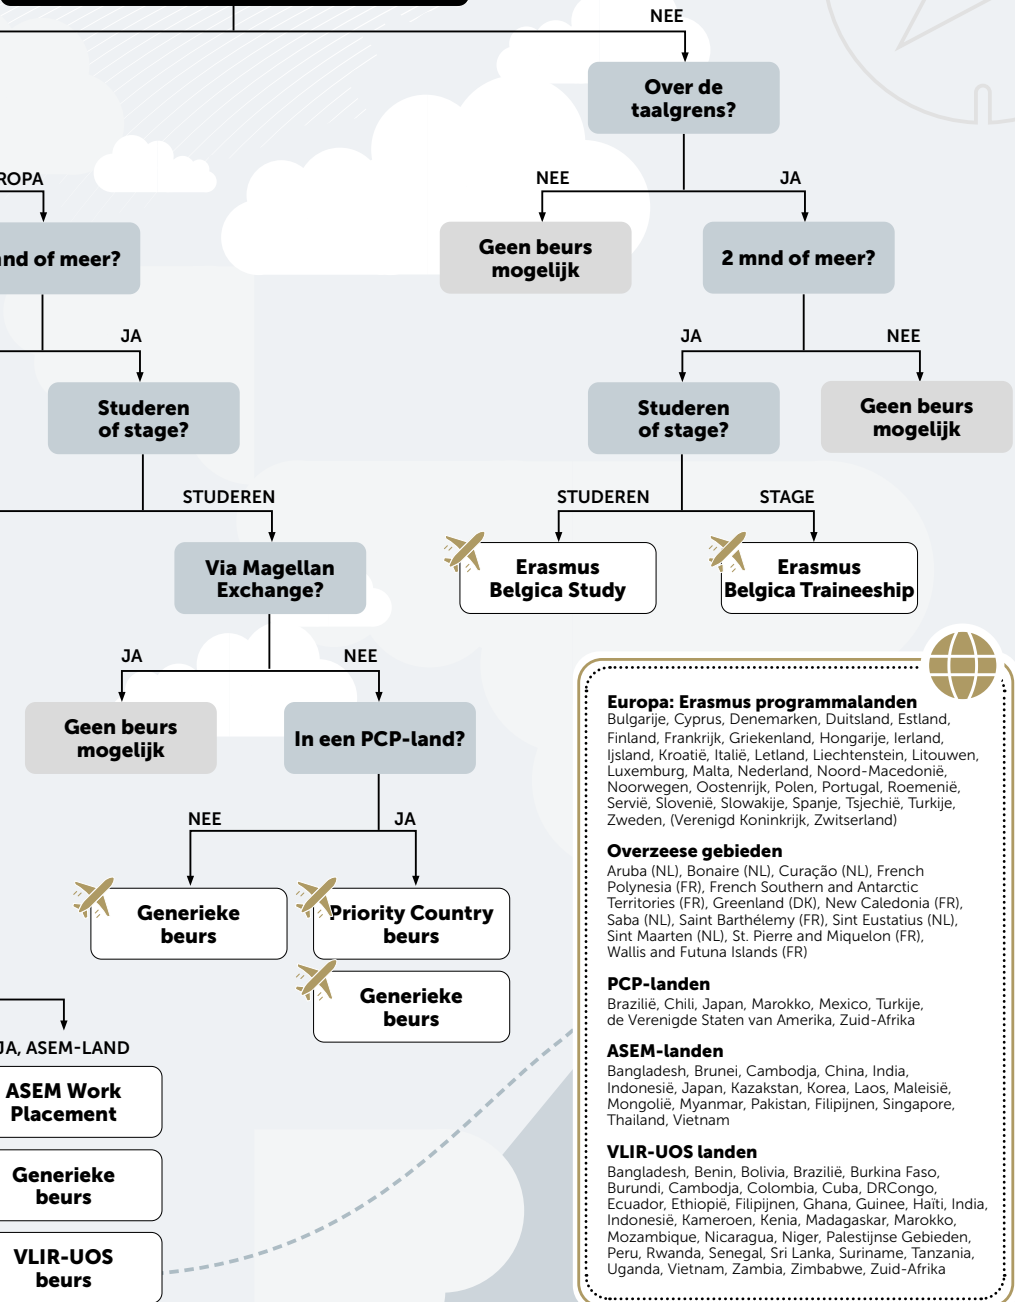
NEE

Over de taalgrens?

ROPA

NEE

JA

nd of meer?

Geen beurs mogelijk

2 mnd of meer?

JA

JA

NEE

Studeren of stage?

Studeren of stage?

Geen beurs mogelijk

STUDEREN

STUDEREN

STAGE

Via Magellan Exchange?

Erasmus Belgica Study

Erasmus Belgica Traineeship

JA

NEE

Geen beurs mogelijk

In een PCP-land?

NEE

JA

Generieke beurs

Priority Country beurs

Generieke beurs

JA, ASEM-LAND

ASEM Work Placement

Generieke beurs

VLIR-UOS beurs

Europa: Erasmus programmalanden
Bulgarije, Cyprus, Denemarken, Duitsland, Estland, Finland, Frankrijk, Griekenland, Hongarije, Ierland, Ijsland, Kroatië, Italië, Letland, Liechtenstein, Litouwen, Luxemburg, Malta, Nederland, Noord-Macedonië, Noorwegen, Oostenrijk, Polen, Portugal, Roemenië, Servië, Slovenië, Slowakije, Spanje, Tsjechië, Turkije, Zweden, (Verenigd Koninkrijk, Zwitserland)

Overzeese gebieden
Aruba (NL), Bonaire (NL), Curaçao (NL), French Polynesia (FR), French Southern and Antarctic Territories (FR), Greenland (DK), New Caledonia (FR), Saba (NL), Saint Barthélemy (FR), Sint Eustatius (NL), Sint Maarten (NL), St. Pierre and Miquelon (FR), Wallis and Futuna Islands (FR)

PCP-landen
Brazilië, Chili, Japan, Marokko, Mexico, Turkije, de Verenigde Staten van Amerika, Zuid-Afrika

ASEM-landen
Bangladesh, Brunei, Cambodja, China, India, Indonesië, Japan, Kazakstan, Korea, Laos, Maleisië, Mongolië, Myanmar, Pakistan, Filipijnen, Singapore, Thailand, Vietnam

VLIR-UOS landen
Bangladesh, Benin, Bolivia, Brazilië, Burkina Faso, Burundi, Cambodja, Colombia, Cuba, DRCongo, Ecuador, Ethiopië, Filipijnen, Ghana, Guinee, Haïti, India, Indonesië, Kameroen, Kenia, Madagaskar, Marokko, Mozambique, Nicaragua, Niger, Palestijnse Gebieden, Peru, Rwanda, Senegal, Sri Lanka, Suriname, Tanzania, Uganda, Vietnam, Zambia, Zimbabwe, Zuid-Afrika